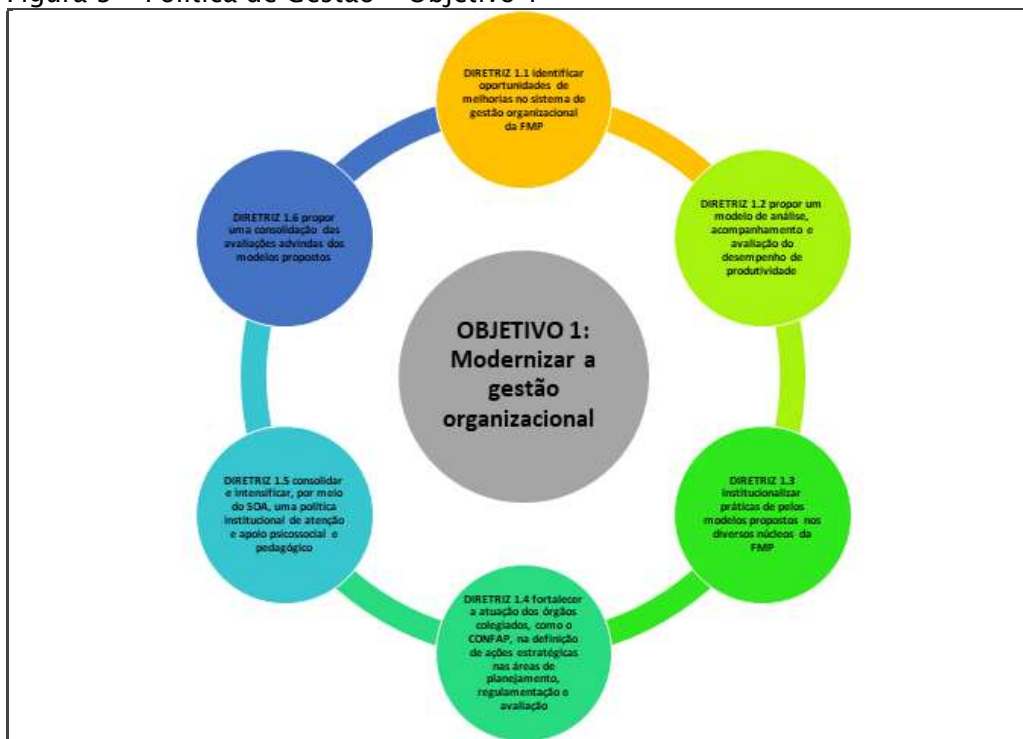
Figura 5 – Política de Gestão – Objetivo 1

DIRETRIZ 1.1 identificar oportunidades de melhorias no sistema de gestão organizacional da FMP

DIRETRIZ 1.2 propor um modelo de análise, acompanhamento e avaliação do desempenho de produtividade

DIRETRIZ 1.3 Institucionalizar práticas de pelos modelos propostos nos diversos núcleos da FMP

DIRETRIZ 1.4 fortalecer a atuação dos órgãos colegiados, como o CONFAP, na definição de ações estratégicas nas áreas de planejamento, regulamentação e avaliação

DIRETRIZ 1.5 consolidar e intensificar, por meio do SOA, uma política institucional de atenção e apoio psicossocial e pedagógico

DIRETRIZ 1.6 propor uma consolidação das avaliações advindas dos modelos propostos

OBJETIVO 1: Modernizar a gestão organizacional